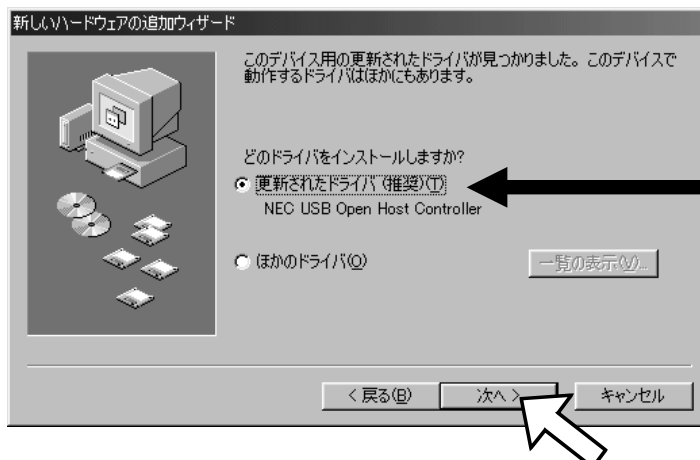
新しいハードウェアの追加ウィザード

このデバイス用の更新されたドライバが見つかりました。このデバイスで動作するドライバはほかにもあります。

どのドライバをインストールしますか?

更新されたドライバ(推奨)(T)

NEC USB Open Host Controller

ほかのドライバ(O)

一覧の表示(V)...

< 戻る(B)

次へ >

キャンセル